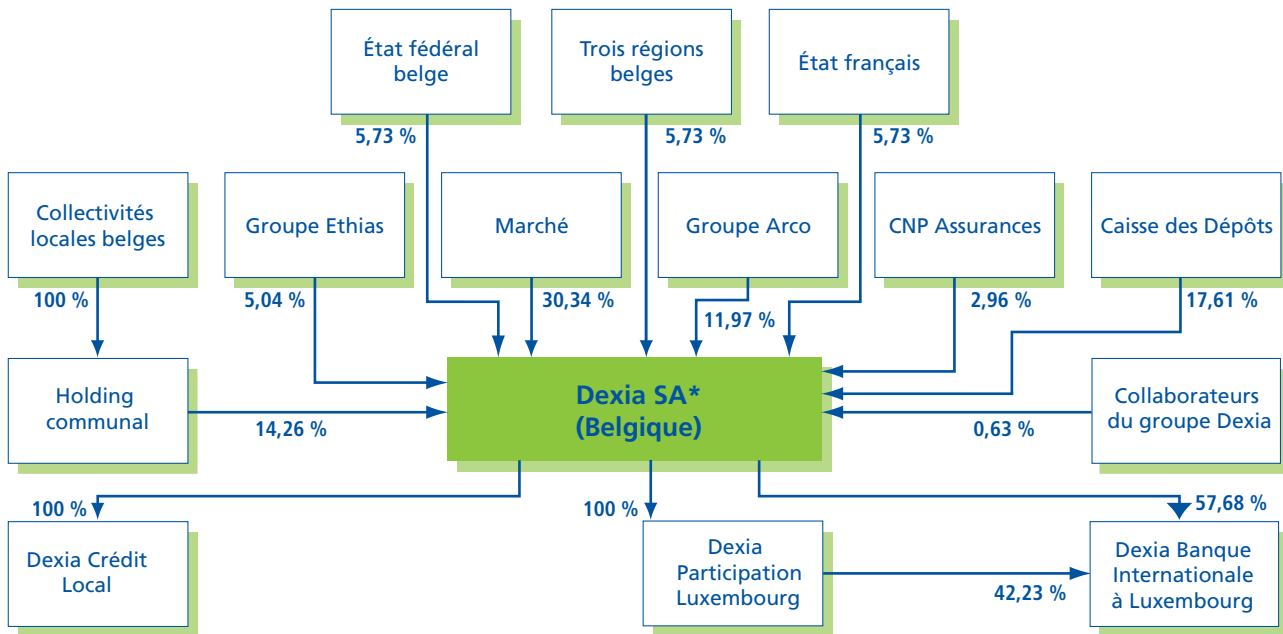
État fédéral belge

Trois régions belges

État français

5,73 %

5,73 %

5,73 %

Collectivités locales belges

Groupe Ethias

Marché

Groupe Arco

CNP Assurances

Caisse des Dépôts

100 %

5,04 %

30,34 %

11,97 %

2,96 %

17,61 %

Holding communal

14,26 %

Dexia SA* (Belgique)

Collaborateurs du groupe Dexia

0,63 %

100 %

100 %

57,68 %

Dexia Crédit Local

Dexia Participation Luxembourg

42,23 %

Dexia Banque Internationale à Luxembourg